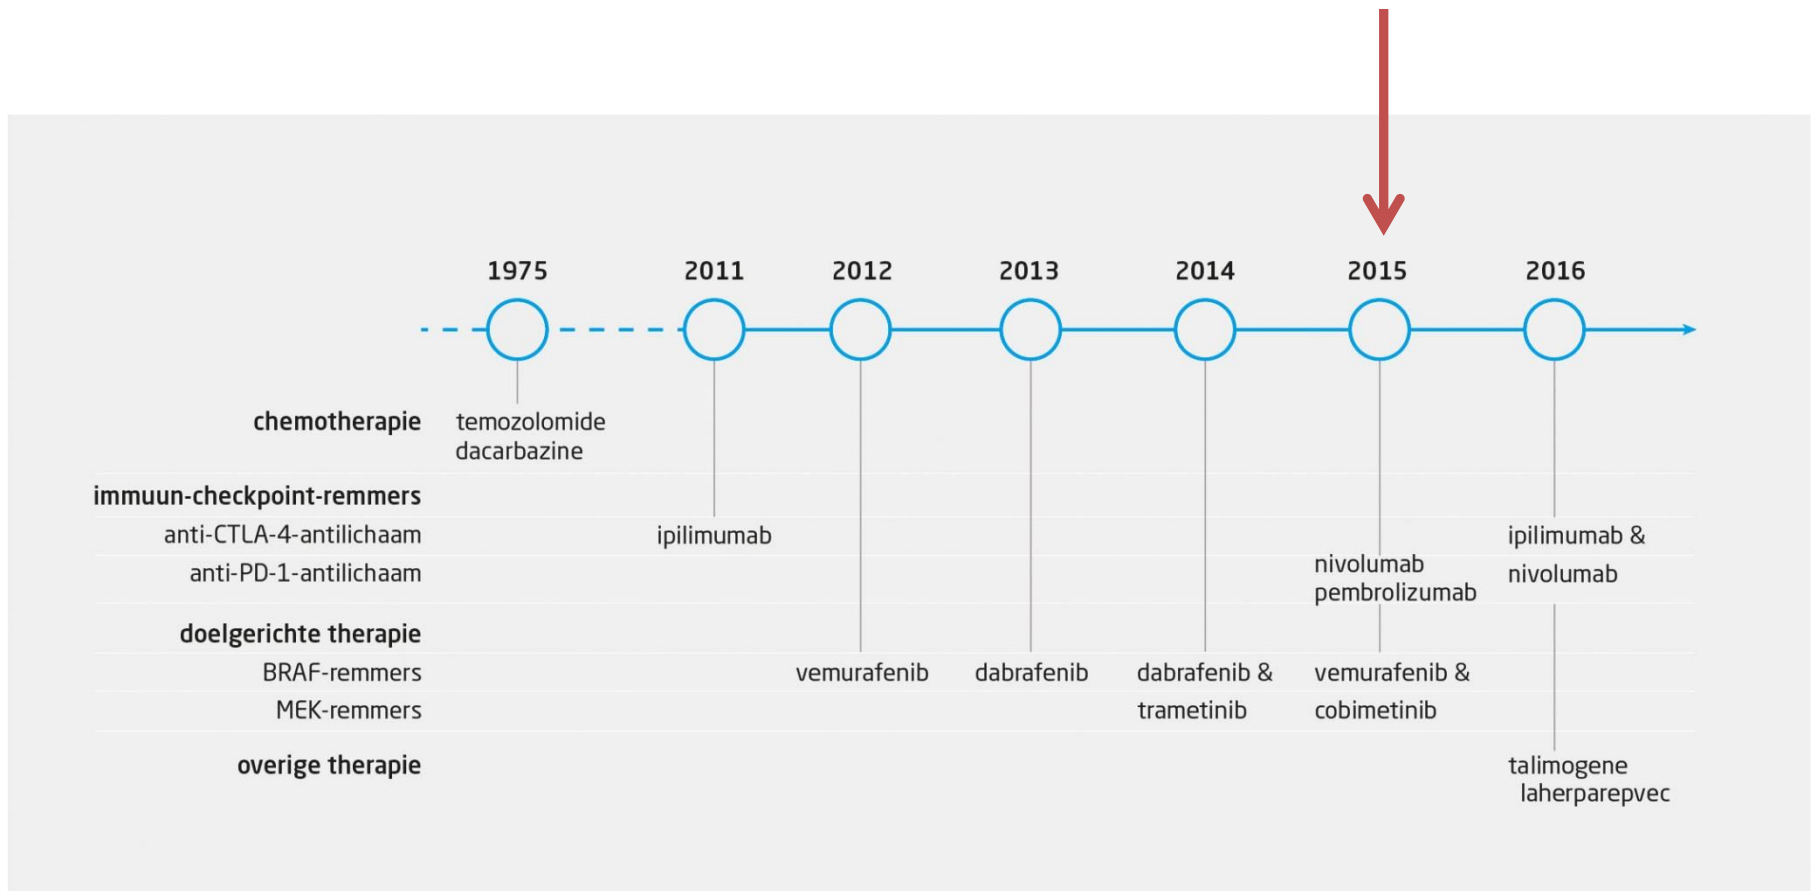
1975 2011 2012 2013 2014 2015 2016

| | 1975 | 2011 | 2012 | 2013 | 2014 | 2015 | 2016 |
|---|---|---|---|---|---|---|---|
| **chemotherapie** | temozolomide dacarbazine | | | | | | |
| **immuun-checkpoint-remmers** | | | | | | | |
| anti-CTLA-4-antilichaam | | ipilimumab | | | | | ipilimumab & |
| anti-PD-1-antilichaam | | | | | | nivolumab pembrolizumab | nivolumab |
| **doelgerichte therapie** | | | | | | | |
| BRAF-remmers | | | vemurafenib | dabrafenib | dabrafenib & | vemurafenib & | |
| MEK-remmers | | | | | trametinib | cobimetinib | |
| **overige therapie** | | | | | | | talimogene laherparepvec |